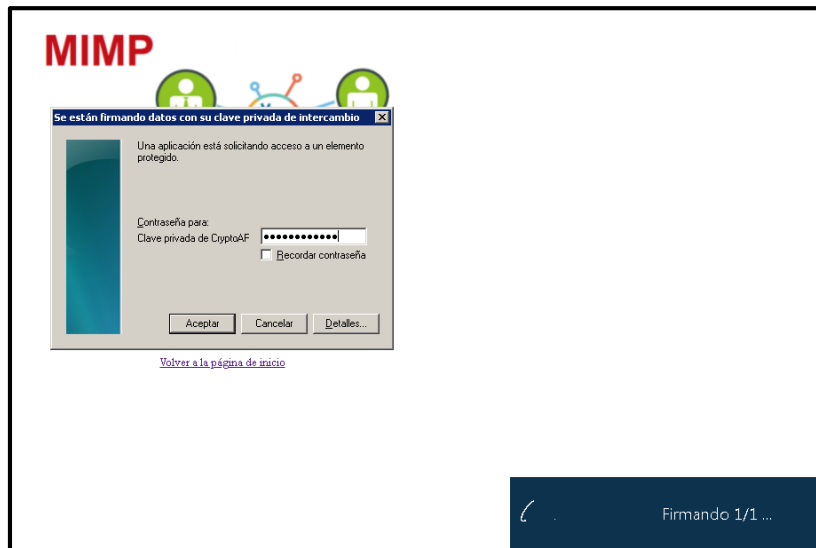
MIMP

Se están firmando datos con su clave privada de intercambio

Una aplicación está solicitando acceso a un elemento protegido.

Contraseña para:
Clave privada de CryptoAF ••••••••••••
Recordar contraseña

Aceptar Cancelar Detalles...

Volver a la página de inicio

Firmando 1/1 ...